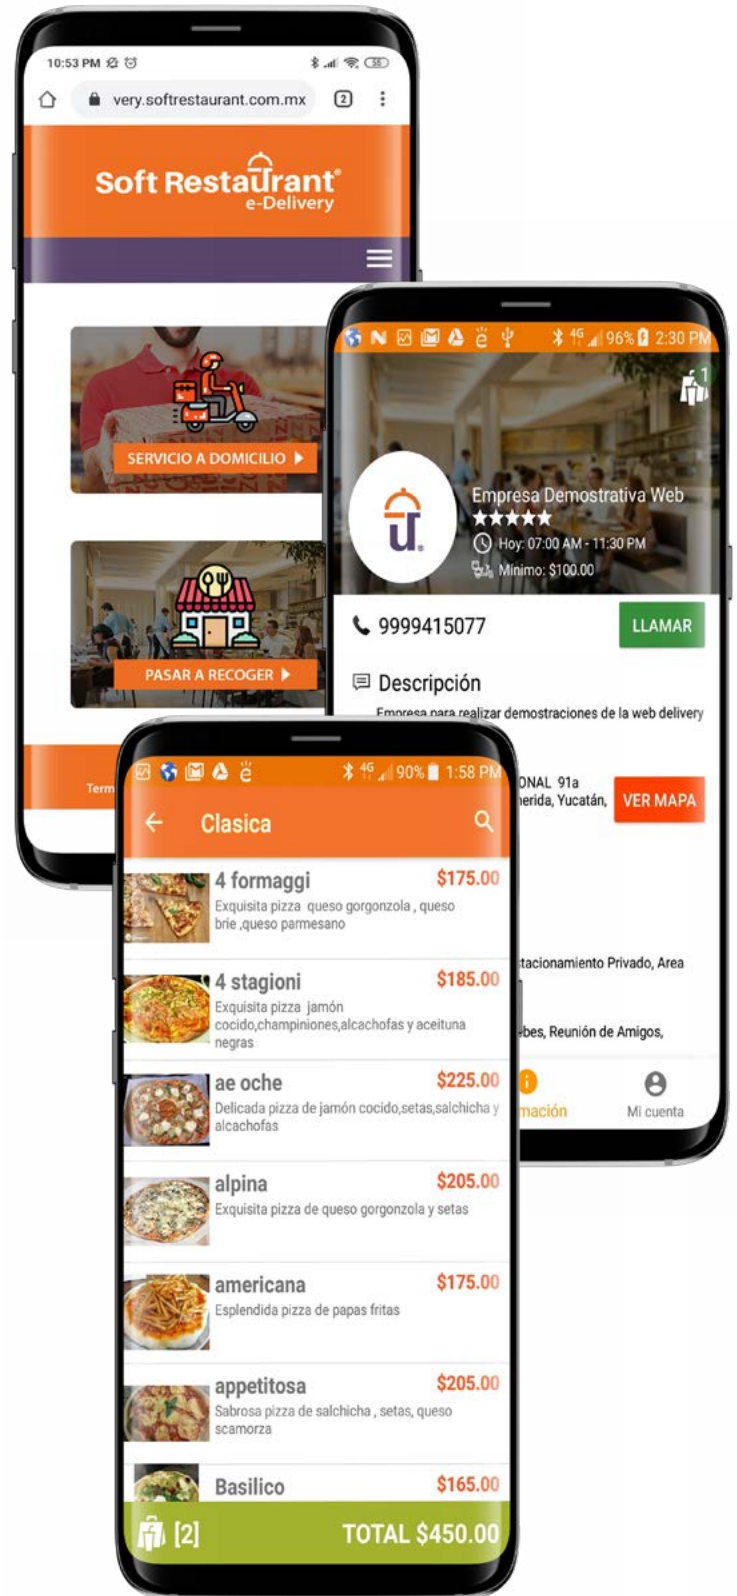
10:53 PM

very.softrestaurant.com.mx

2

Soft Restaurant®
e-Delivery

SERVICIO A DOMICILIO ▶

PASAR A RECOGER ▶

Term

96% 2:30 PM

1

Empresa Demostrativa Web
★★★★★
Hoy: 07:00 AM - 11:30 PM
Mínimo: $100.00

9999415077

LLAMAR

Descripción

Empresa para realizar demostraciones de la web delivery

ONAL 91a
erida, Yucatán,

VER MAPA

tacionamiento Privado, Area

ebes, Reunión de Amigos,

mación

Mi cuenta

90% 1:58 PM

Clasica

4 formaggi
$175.00
Exquisita pizza queso gorgonzola , queso brie ,queso parmesano

4 stagioni
$185.00
Exquisita pizza jamón cocido,champiniones,alcachofas y aceituna negras

ae oche
$225.00
Delicada pizza de jamón cocido,setas,salchicha y alcachofas

alpina
$205.00
Exquisita pizza de queso gorgonzola y setas

americana
$175.00
Esplendida pizza de papas fritas

appetitosa
$205.00
Sabrosa pizza de salchicha , setas, queso scamorza

Basilico
$165.00

[2]

TOTAL $450.00